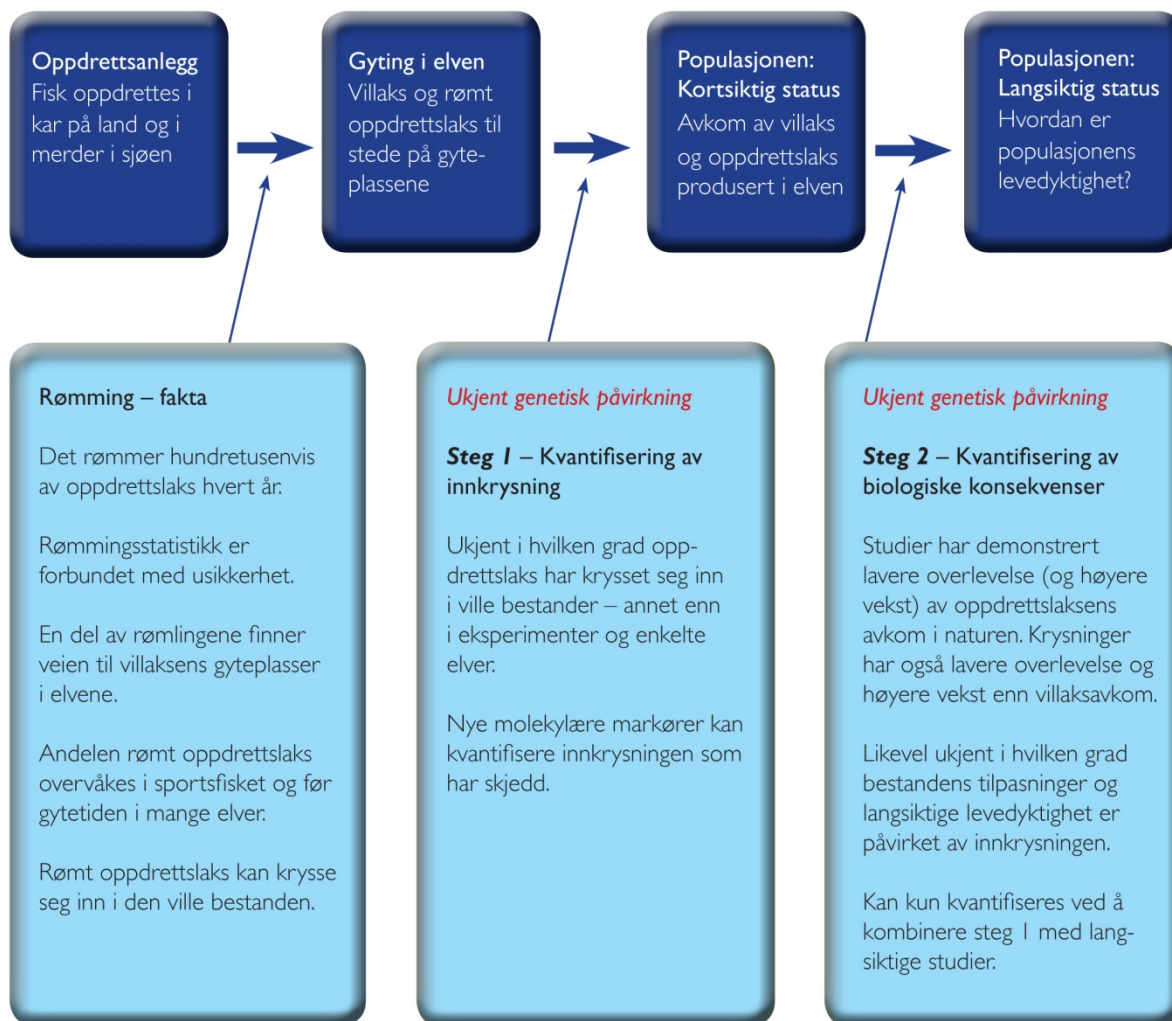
Oppdrettsanlegg
Fisk oppdrettes i kar på land og i merder i sjøen

Gyting i elven
Villaks og rømt oppdrettslaks til stede på gyteplassene

Populasjonen: Kortsiktig status
Avkom av villaks og oppdrettslaks produsert i elven

Populasjonen: Langsiktig status
Hvordan er populasjonens levedyktighet?

Rømming – fakta

Det rømmer hundretusenvis av oppdrettslaks hvert år.

Rømmingsstatistikk er forbundet med usikkerhet.

En del av rømlingene finner veien til villaksens gyteplasser i elvene.

Andelen rømt oppdrettslaks overvåkes i sportsfisket og før gytetiden i mange elver.

Rømt oppdrettslaks kan krysse seg inn i den ville bestanden.

Ukjent genetisk påvirkning

Steg 1 – Kvantifisering av innkrysning

Ukjent i hvilken grad oppdrettslaks har krysset seg inn i ville bestander – annet enn i eksperimenter og enkelte elver.

Nye molekylære markører kan kvantifisere innkrysningen som har skjedd.

Ukjent genetisk påvirkning

Steg 2 – Kvantifisering av biologiske konsekvenser

Studier har demonstrert lavere overlevelse (og høyere vekst) av oppdrettslaksens avkom i naturen. Krysninger har også lavere overlevelse og høyere vekst enn villaksavkom.

Likevel ukjent i hvilken grad bestandens tilpasninger og langsiktige levedyktighet er påvirket av innkrysningen.

Kan kun kvantifiseres ved å kombinere steg 1 med langsiktige studier.